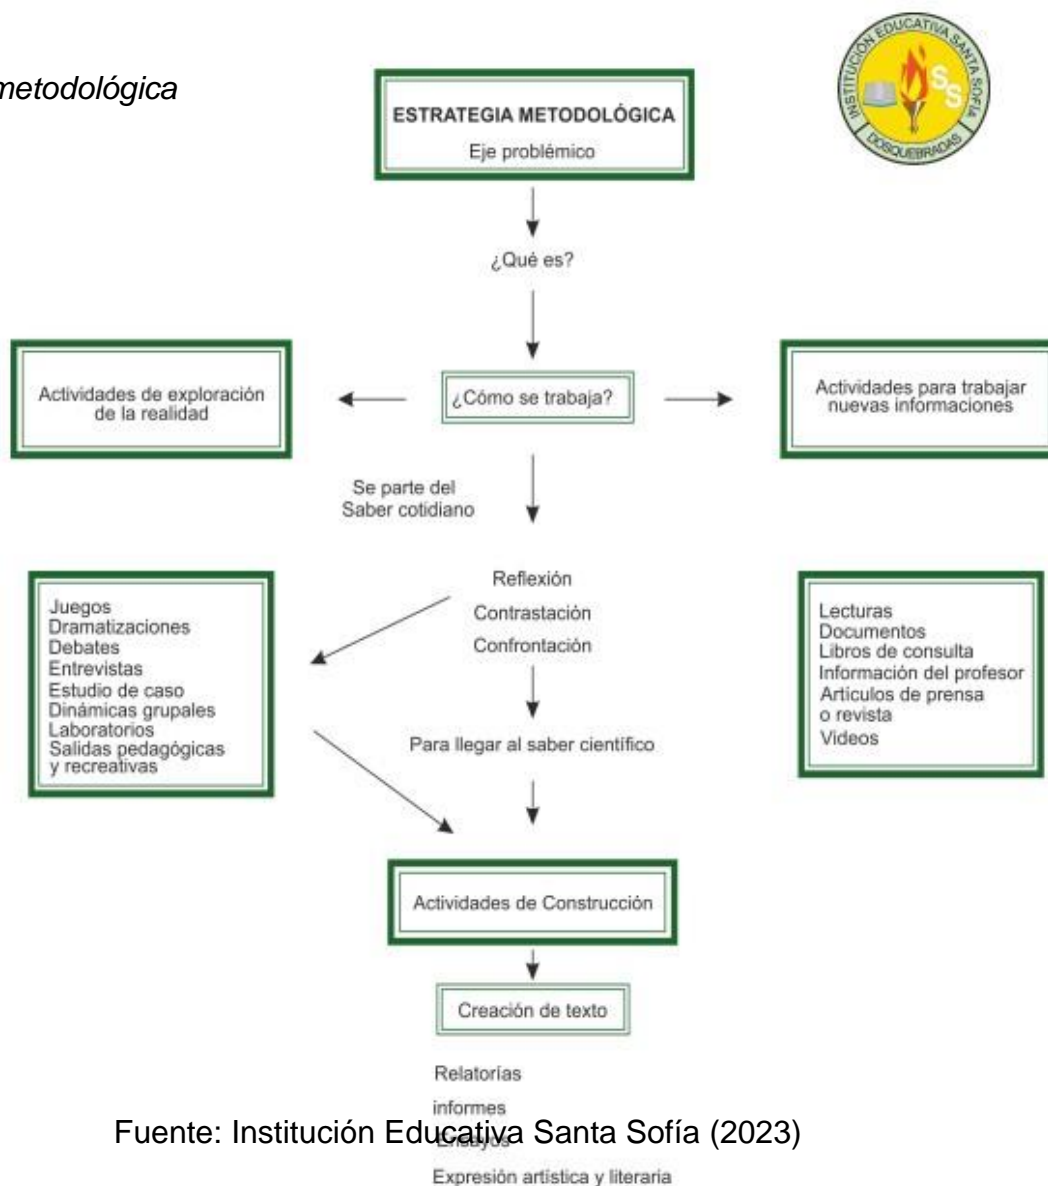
metodológica

INSTITUCIÓN EDUCATIVA SANTA SOFÍA
SS
DOSQUEBRADAS

ESTRATEGIA METODOLÓGICA
Eje problémico

¿Qué es?

Actividades de exploración de la realidad

¿Cómo se trabaja?

Actividades para trabajar nuevas informaciones

Se parte del Saber cotidiano

Reflexión
Contrastación
Confrontación

Juegos
Dramatizaciones
Debates
Entrevistas
Estudio de caso
Dinámicas grupales
Laboratorios
Salidas pedagógicas y recreativas

Lecturas
Documentos
Libros de consulta
Información del profesor
Artículos de prensa o revista
Videos

Para llegar al saber científico

Actividades de Construcción

Creación de texto

Relatorías
informes
Ensayos
Expresión artística y literaria

Fuente: Institución Educativa Santa Sofía (2023)